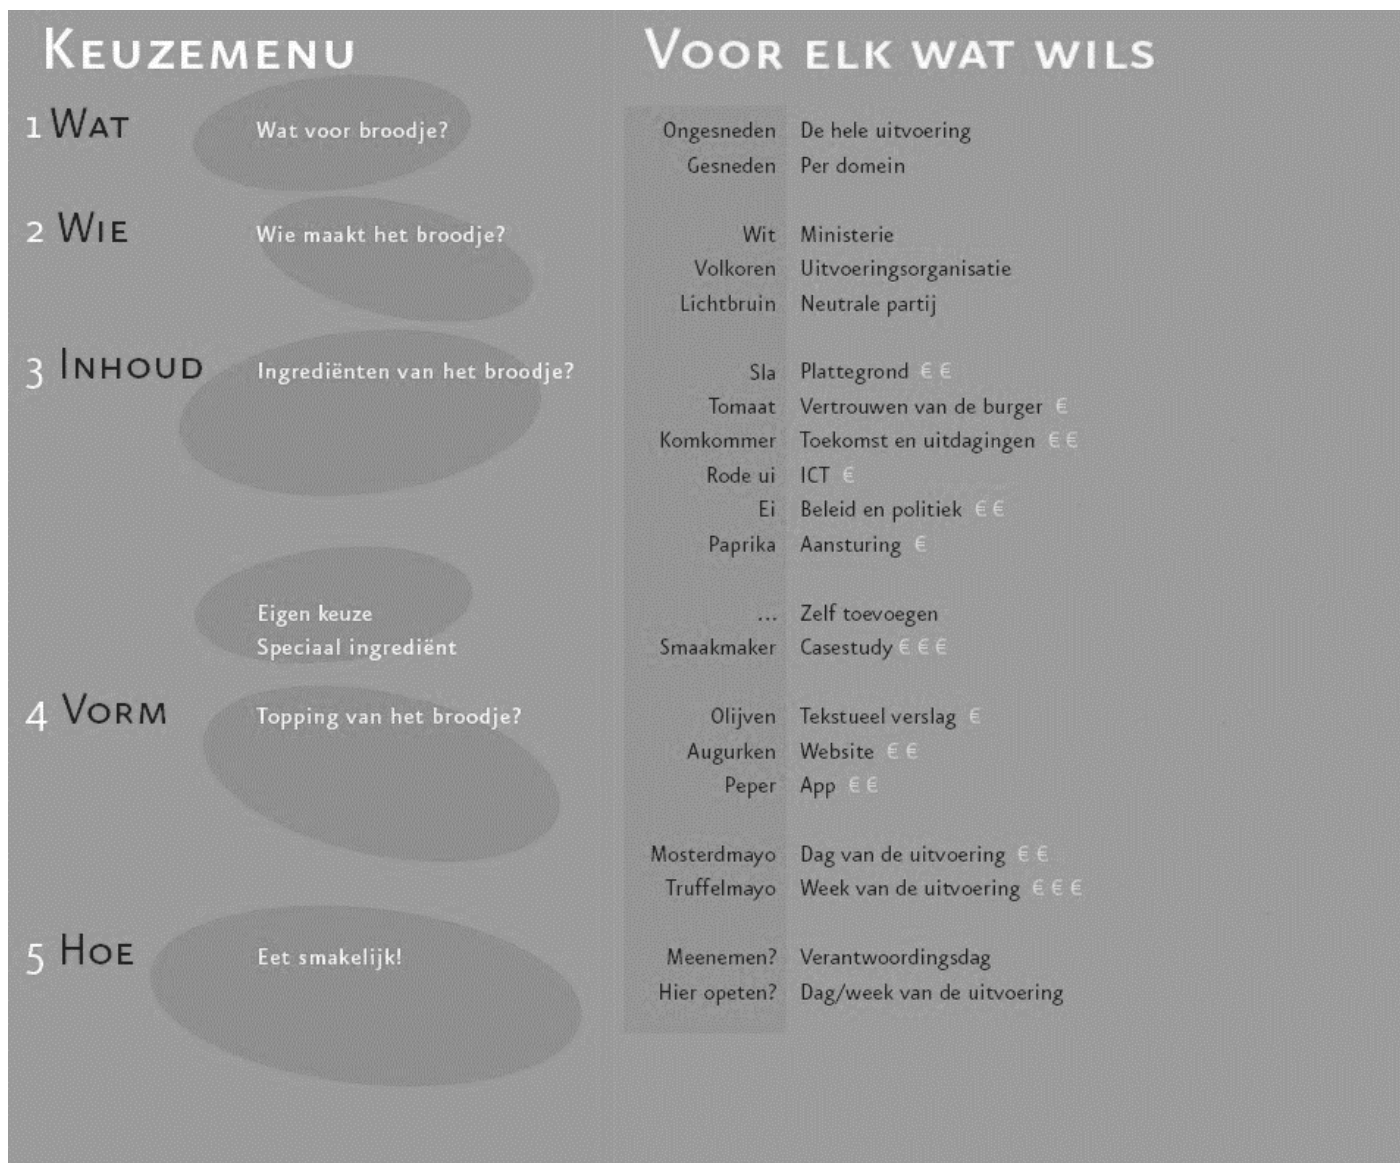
KEUZEMENU

1 WAT
Wat voor broodje?

2 WIE
Wie maakt het broodje?

3 INHOUD
Ingrediënten van het broodje?

Eigen keuze
Speciaal ingrediënt

4 VORM
Topping van het broodje?

5 HOE
Eet smakelijk!

VOOR ELK WAT WILS

| | |
|---|---|
| Ongesneden | De hele uitvoering |
| Gesneden | Per domein |
| Wit | Ministerie |
| Volkoren | Uitvoeringsorganisatie |
| Lichtbruin | Neutrale partij |
| Sla | Plattegrond € € |
| Tomaat | Vertrouwen van de burger € |
| Komkommer | Toekomst en uitdagingen € € |
| Rode ui | ICT € |
| Ei | Beleid en politiek € € |
| Paprika | Aansturing € |
| ... | Zelf toevoegen |
| Smaakmaker | Casestudy € € € |
| Olijven | Tekstueel verslag € |
| Augurken | Website € € |
| Peper | App € € |
| Mosterdmayo | Dag van de uitvoering € € |
| Truffelmayo | Week van de uitvoering € € € |
| Meenemen? | Verantwoordingsdag |
| Hier opeten? | Dag/week van de uitvoering |